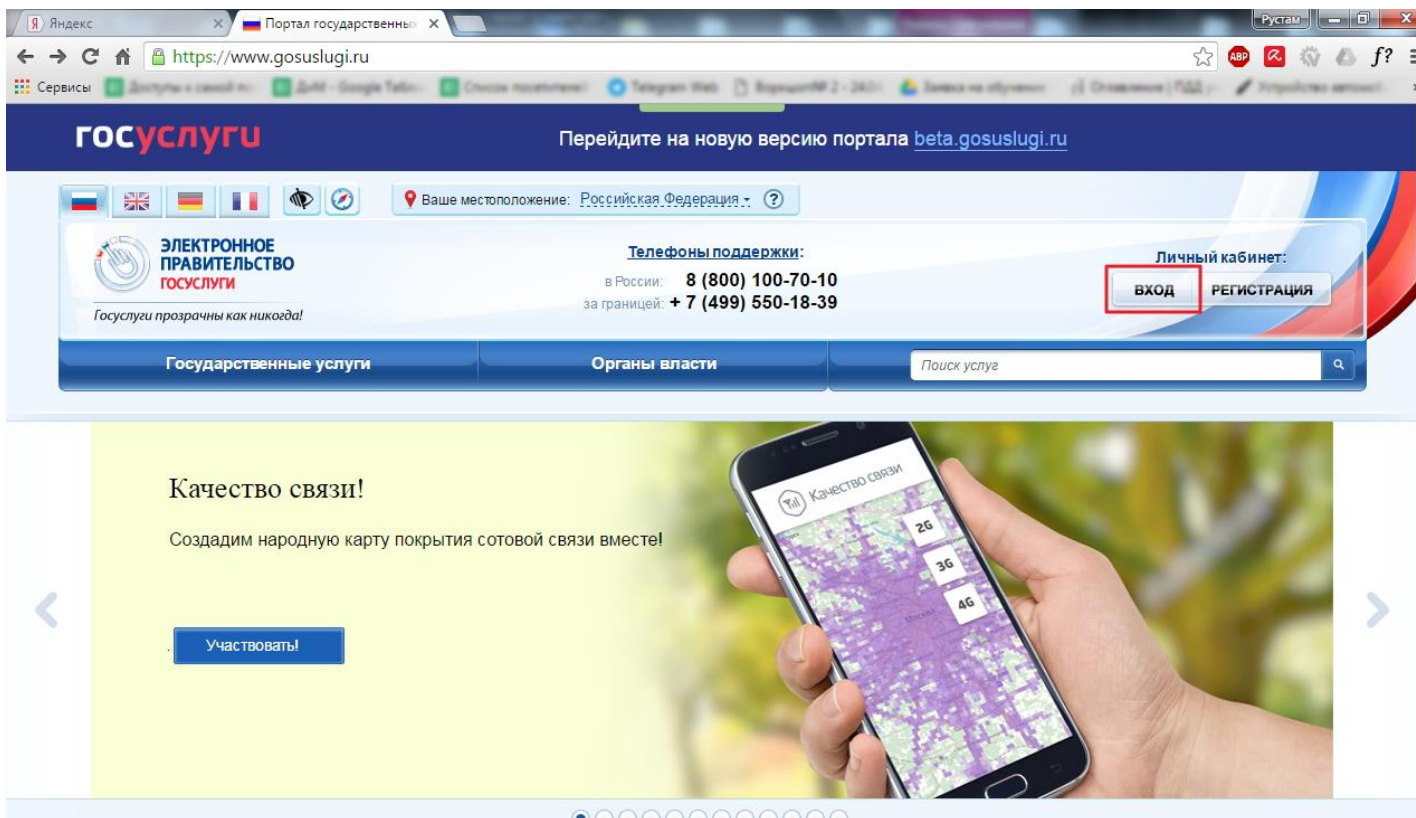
Яндекс
Портал государственны
Рустам
https://www.gosuslugi.ru
ABP
f?
Сервисы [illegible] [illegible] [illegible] Telegram Web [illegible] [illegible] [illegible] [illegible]

госуслуги
Перейдите на новую версию портала beta.gosuslugi.ru

Ваше местоположение: Российская Федерация ?

ЭЛЕКТРОННОЕ ПРАВИТЕЛЬСТВО ГОСУСЛУГИ
Госуслуги прозрачны как никогда!

Телефоны поддержки:
в России: 8 (800) 100-70-10
за границей: + 7 (499) 550-18-39

Личный кабинет:
ВХОД
РЕГИСТРАЦИЯ

Государственные услуги
Органы власти
Поиск услуг

Качество связи!

Создадим народную карту покрытия сотовой связи вместе!

Участвовать!

Качество связи
2G
3G
4G